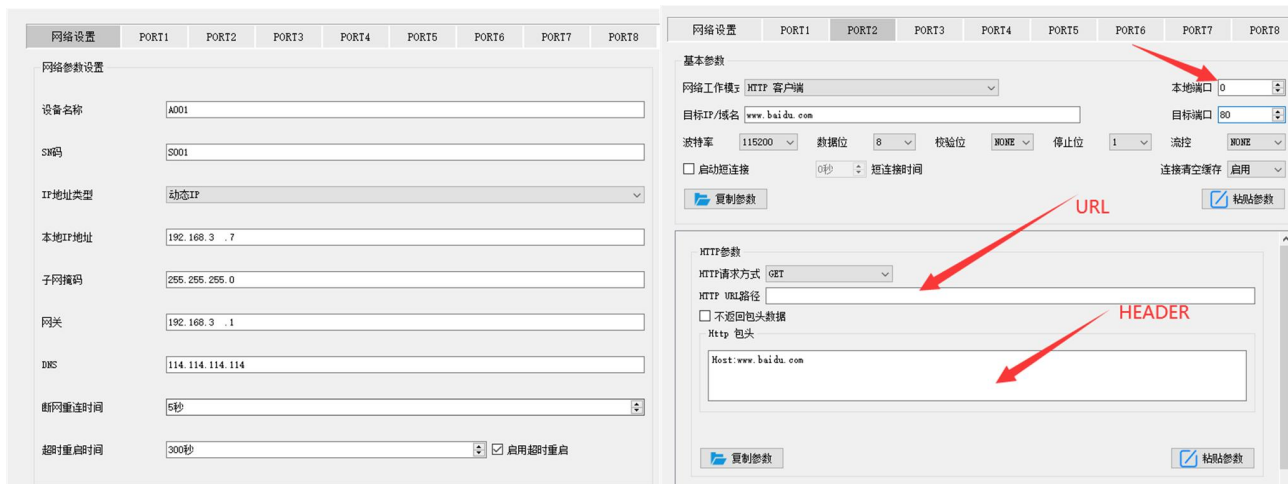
网络设置 PORT1 PORT2 PORT3 PORT4 PORT5 PORT6 PORT7 PORT8

网络参数设置

设备名称 A001

SN码 S001

IP地址类型 动态IP

本地IP地址 192.168.3 .7

子网掩码 255.255.255.0

网关 192.168.3 .1

DNS 114.114.114.114

断网重连时间 5秒

超时重启时间 300秒 ☑ 启用超时重启

网络设置 PORT1 PORT2 PORT3 PORT4 PORT5 PORT6 PORT7 PORT8

基本参数

网络工作模式 HTTP 客户端

本地端口 0

目标IP/域名 www.baidu.com

目标端口 80

波特率 115200 数据位 8 校验位 NONE 停止位 1 流控 NONE

☐ 启动短连接 0秒 短连接时间 连接清空缓存 启用

复制参数 粘贴参数

URL

HTTP参数

HTTP请求方式 GET

HTTP URL路径

☐ 不返回包头数据

HEADER

Http 包头

Host:www.baidu.com

复制参数 粘贴参数